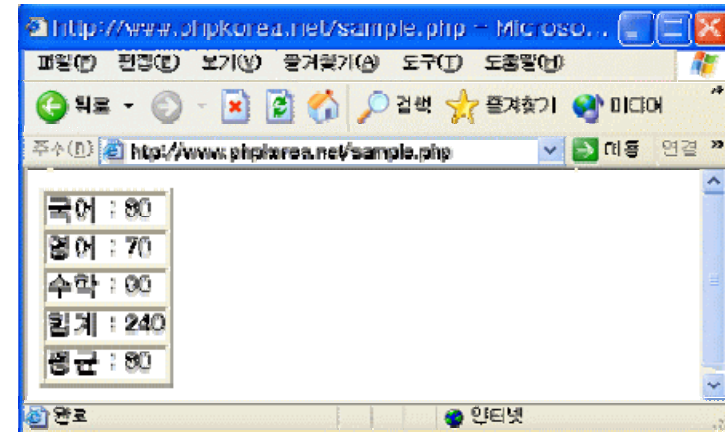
http://www.phpkorea.net/sample.php - Microso...

파일(F) 편집(E) 보기(V) 즐겨찾기(A) 도구(T) 도움말(H)

뒤로 검색 즐겨찾기 미디어

주소(D) http://www.phpkorea.net/sample.php 이동 연결 »

| 국어 : 80 |
|---|
| 영어 : 70 |
| 수학 : 90 |
| 합계 : 240 |
| 평균 : 80 |

완료 인터넷